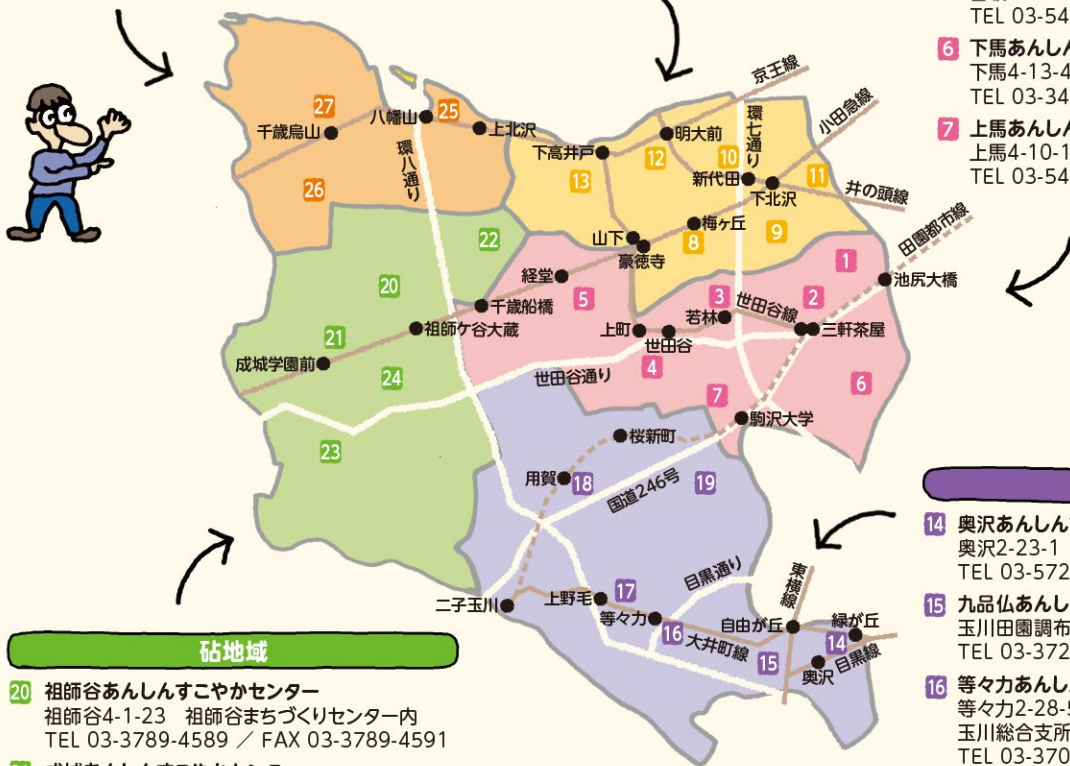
TEL 03-54

6 下馬あんしん
下馬4-13-4
TEL 03-34

7 上馬あんしん
上馬4-10-1
TEL 03-54

京王線
小田急線
井の頭線
田園都市線
環七通り
環八通り

27
千歳烏山
26
八幡山
25
上北沢
下高井戸
明大前
12
10
13
新代田
下北沢
11
梅ヶ丘
山下
豪徳寺
8
9
22
1
池尻大橋
経堂
5
千歳船橋
20
3
世田谷線
2
若林
21
祖師ケ谷大蔵
上町
世田谷
三軒茶屋
成城学園前
4
24
世田谷通り
6
7
駒沢大学
桜新町
23
用賀
18
国道246号
19
目黒通り
東横線
17
二子玉川
上野毛
等々力
16
大井町線
自由が丘
緑が丘
14
15
奥沢
目黒線

砧地域

20 祖師谷あんしんすこやかセンター
祖師谷4-1-23 祖師谷まちづくりセンター内
TEL 03-3789-4589 ／ FAX 03-3789-4591

14 奥沢あんしん
奥沢2-23-1
TEL 03-572

15 九品仏あんしん
玉川田園調布
TEL 03-372

16 等々力あんしん
等々力2-28-
玉川総合支所
TEL 03-370